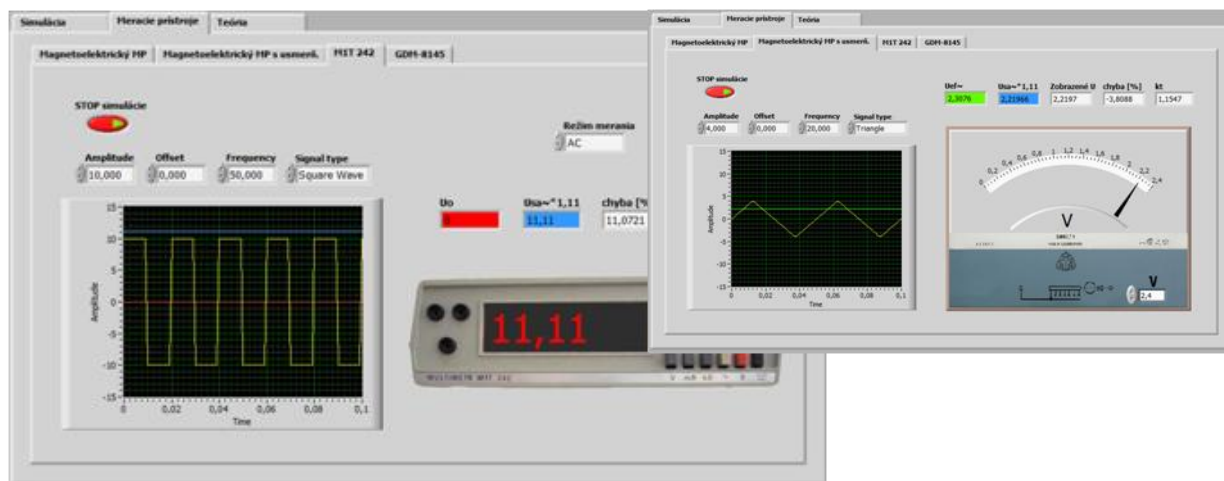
Simulácia | Meracie prístroje | Teória

Magnetoelektrický MP | Magnetoelektrický MP s usmerň. | MIT 242 | GDM-8145

STOP simulácie

Režim merania
AC

Amplitude 10,000
Offset 0,000
Frequency 50,000
Signal type Square Wave

Uo 0
Usa~*1,11 11,11
chyba [%] 11,0721

15 10 5 0 -5 -10 -15
Amplitude
0 0,02 0,04 0,06 0,08 0,1
Time

11,11

MULTIMETR MIT 242

Simulácia | Meracie prístroje | Teória

Magnetoelektrický MP | Magnetoelektrický MP s usmerň. | MIT 242 | GDM-8145

STOP simulácie

Amplitude 4,000
Offset 0,000
Frequency 20,000
Signal type Triangle

Uef~ 2,3076
Usa~*1,11 2,21966
Zobrazené U 2,2197
chyba [%] -3,8088
kt 1,1547

15 10 5 0 -5 -10 -15
Amplitude
0 0,02 0,04 0,06 0,08 0,1
Time

0 0,2 0,4 0,6 0,8 1 1,2 1,4 1,6 1,8 2 2,2 2,4

V

V
2,4